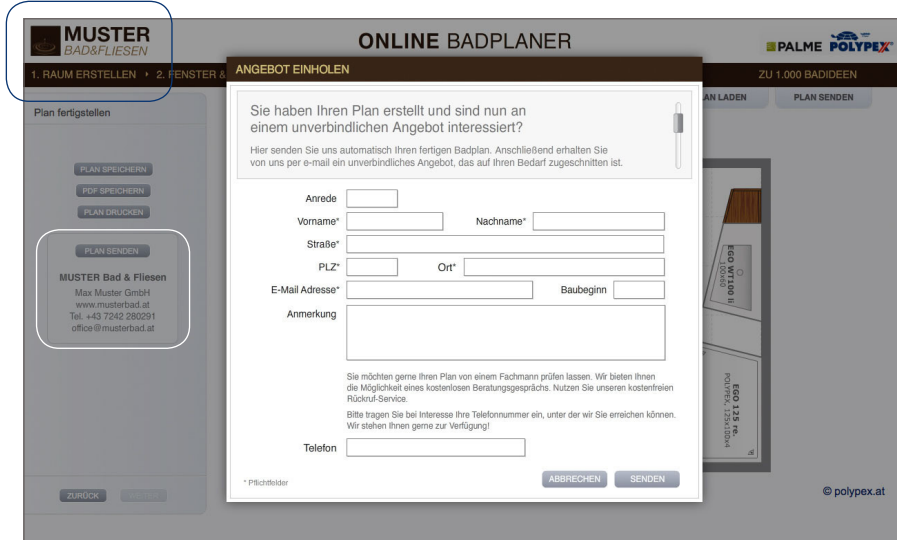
MUSTER
BAD&FLIESEN

ONLINE BADPLANER

PALME POLYPEX

1. RAUM ERSTELLEN › 2. FENSTER &

ZU 1.000 BADIDEEN

AN LADEN

PLAN SENDEN

Plan fertigstellen

PLAN SPEICHERN

PDF SPEICHERN

PLAN DRUCKEN

PLAN SENDEN

MUSTER Bad & Fliesen
Max Muster GmbH
www.musterbad.at
Tel. +43 7242 280291
office@musterbad.at

ZURÜCK

ANGEBOT EINHOLEN

Sie haben Ihren Plan erstellt und sind nun an einem unverbindlichen Angebot interessiert?

Hier senden Sie uns automatisch Ihren fertigen Badplan. Anschließend erhalten Sie von uns per e-mail ein unverbindliches Angebot, das auf Ihren Bedarf zugeschnitten ist.

Anrede

Vorname*

Nachname*

Straße*

PLZ*

Ort*

E-Mail Adresse*

Baubeginn

Anmerkung

Sie möchten gerne Ihren Plan von einem Fachmann prüfen lassen. Wir bieten Ihnen die Möglichkeit eines kostenlosen Beratungsgesprächs. Nutzen Sie unseren kostenfreien Rückruf-Service.

Bitte tragen Sie bei Interesse Ihre Telefonnummer ein, unter der wir Sie erreichen können. Wir stehen Ihnen gerne zur Verfügung!

Telefon

* Pflichtfelder

ABBRECHEN

SENDEN

EGO WT100 II
100x60

EGO 125 re.
POLYPEX, 125x100x4

© polypex.at